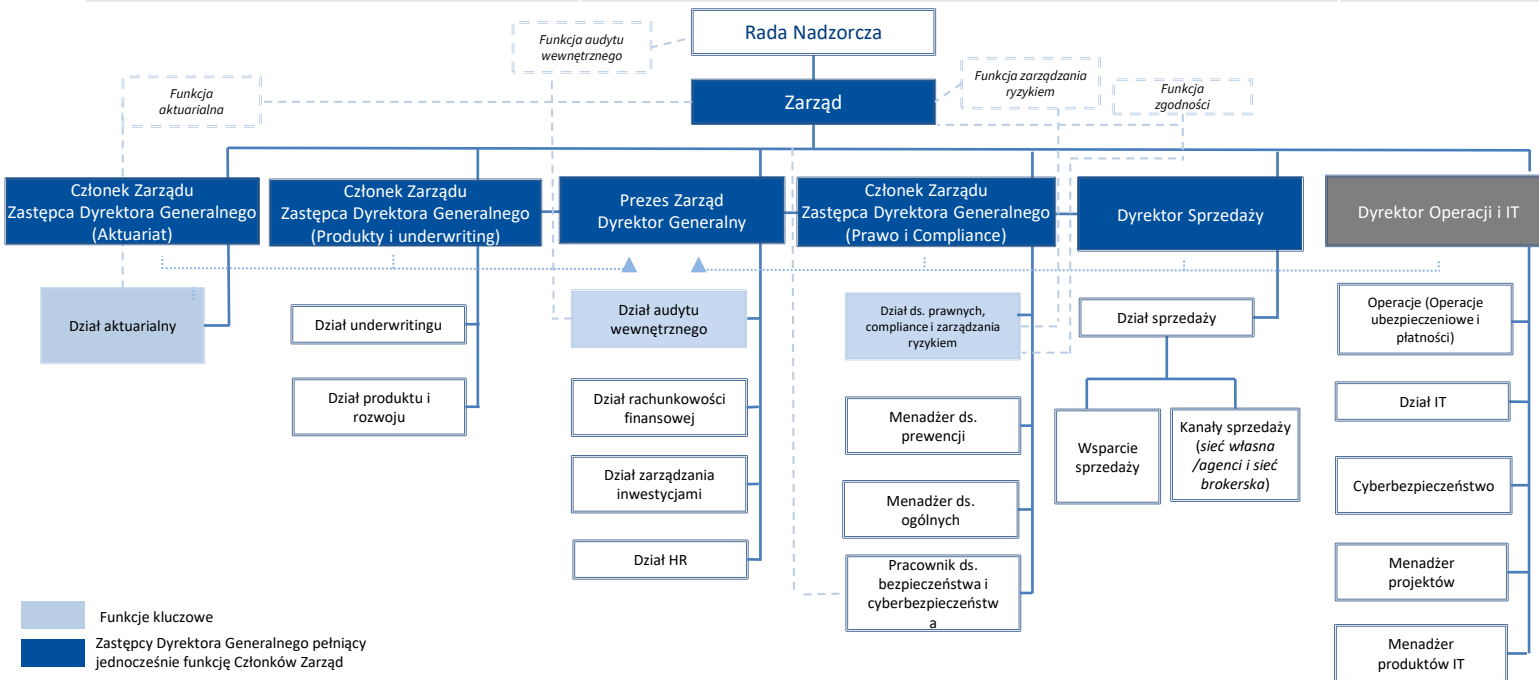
Rada Nadzorcza

Funkcja audytu wewnętrznego

Funkcja aktuarialna

Zarząd

Funkcja zarządzania ryzykiem

Funkcja zgodności

Członek Zarządu Zastępca Dyrektora Generalnego (Aktuariat)

Członek Zarządu Zastępca Dyrektora Generalnego (Produkty i underwriting)

Prezes Zarząd Dyrektor Generalny

Członek Zarządu Zastępca Dyrektora Generalnego (Prawo i Compliance)

Dyrektor Sprzedaży

Dyrektor Operacji i IT

Dział aktuarialny

Dział underwritingu

Dział produktu i rozwoju

Dział audytu wewnętrznego

Dział rachunkowości finansowej

Dział zarządzania inwestycjami

Dział HR

Dział ds. prawnych, compliance i zarządzania ryzykiem

Menadżer ds. prewencji

Menadżer ds. ogólnych

Pracownik ds. bezpieczeństwa i cyberbezpieczeństwa

Dział sprzedaży

Wsparcie sprzedaży

Kanały sprzedaży (sieć własna /agenci i sieć brokerska)

Operacje (Operacje ubezpieczeniowe i płatności)

Dział IT

Cyberbezpieczeństwo

Menadżer projektów

Menadżer produktów IT

Funkcje kluczowe

Zastępcy Dyrektora Generalnego pełniący jednocześnie funkcję Członków Zarząd